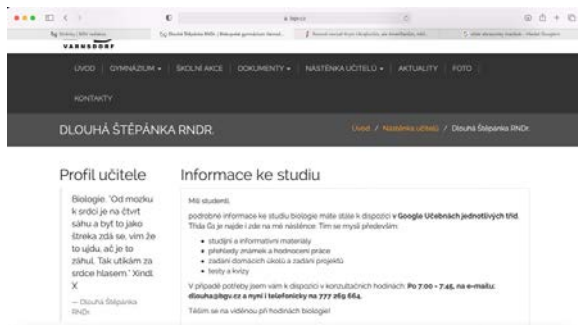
VARNSDORF

ÚVOD GYMNÁZIUM ▾ ŠKOLNÍ AKCE DOKUMENTY ▾ NÁSTĚNKA UČITELŮ ▾ AKTUALITY FOTO

KONTAKTY

DLOUHÁ ŠTĚPÁNKA RNDR.

Úvod / Nástěnka učitelů / Dlouhá Štěpánka RNDr.

Profil učitele

Biologie. 'Od mozku k srdci je na čtvrt sáhu a byť to jako štreka zdá se, vím že to ujdu, ač je to záhul. Tak utíkám za srdce hlasem.' Xindl X

— Dlouhá Štěpánka RNDr.

Informace ke studiu

Milí studenti,

podrobné informace ke studiu biologie máte stále k dispozici v Google Učebnách jednotlivých tříd. Třída Gs je najde i zde na mé nástěnce. Tím se myslí především:

• studijní a informativní materiály
• přehledy známek a hodnocení práce
• zadání domácích úkolů a zadání projektů
• testy a kvízy

V případě potřeby jsem vám k dispozici v konzultačních hodinách: Po 7:00 - 7:45, na e-mailu: dlouha@bgv.cz a nyní i telefonicky na 777 269 664.

Těším se na viděnou při hodinách biologie!